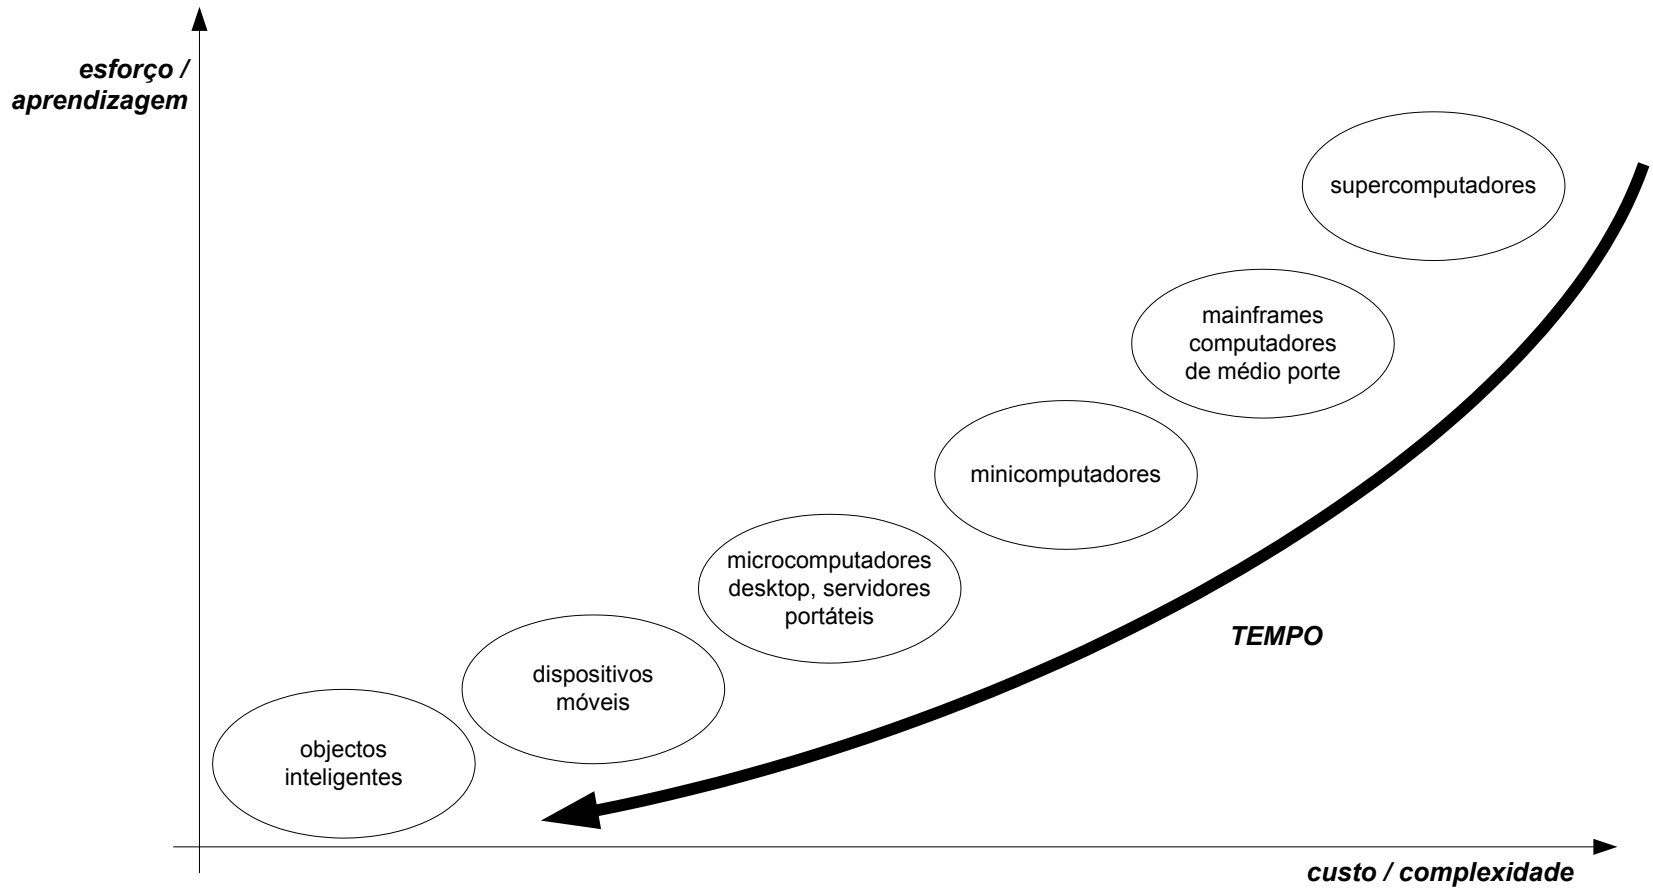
esforço / aprendizagem

supercomputadores

mainframes
computadores
de médio porte

minicomputadores

microcomputadores
desktop, servidores
portáteis

TEMPO

dispositivos
móveis

objectos
inteligentes

custo / complexidade